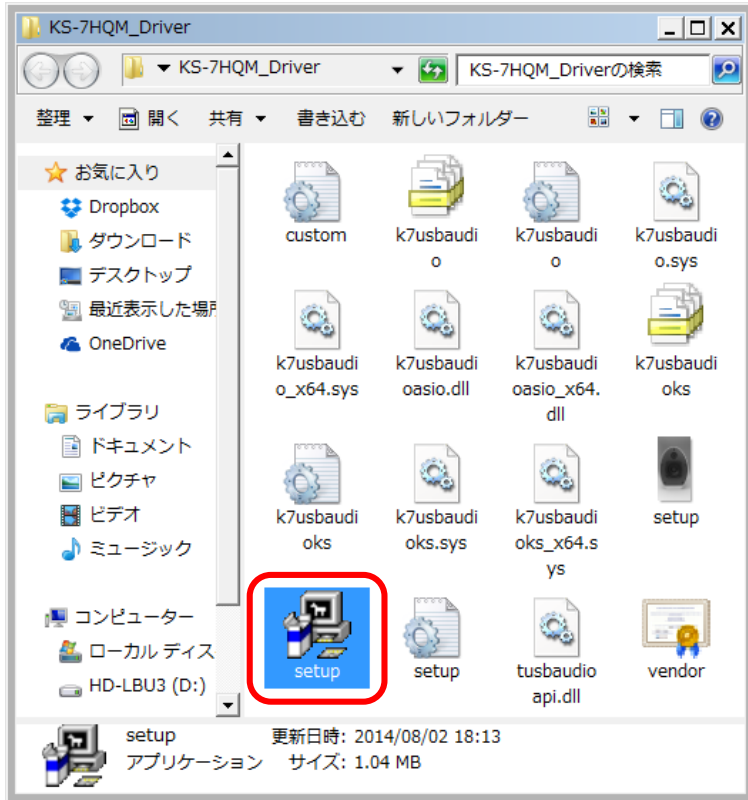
KS-7HQM_Driver

KS-7HQM_Driver

KS-7HQM_Driverの検索

整理 ▾ 開く 共有 ▾ 書き込む 新しいフォルダー

お気に入り
Dropbox
ダウンロード
デスクトップ
最近表示した場所
OneDrive

ライブラリ
ドキュメント
ピクチャ
ビデオ
ミュージック

コンピューター
ローカル ディスク
HD-LBU3 (D:)

custom
k7usbaudio
k7usbaudio
k7usbaudio.sys
k7usbaudio_x64.sys
k7usbaudioasio.dll
k7usbaudioasio_x64.dll
k7usbaudioks
k7usbaudioks
k7usbaudioks.sys
k7usbaudioks_x64.sys
setup
setup
setup
tusbaudioapi.dll
vendor

setup 更新日時: 2014/08/02 18:13
アプリケーション サイズ: 1.04 MB